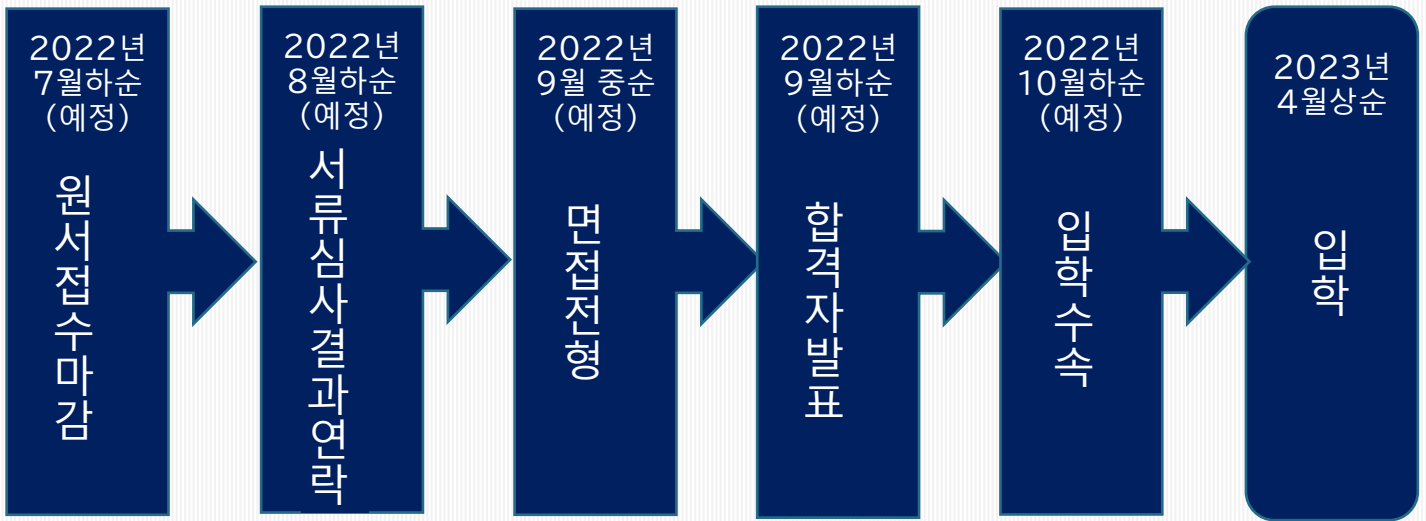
2022년 7월하순 (예정)

원서접수마감

2022년 8월하순 (예정)

서류심사결과연락

2022년 9월 중순 (예정)

면접전형

2022년 9월하순 (예정)

합격자발표

2022년 10월하순 (예정)

입학수속

2023년 4월상순

입학